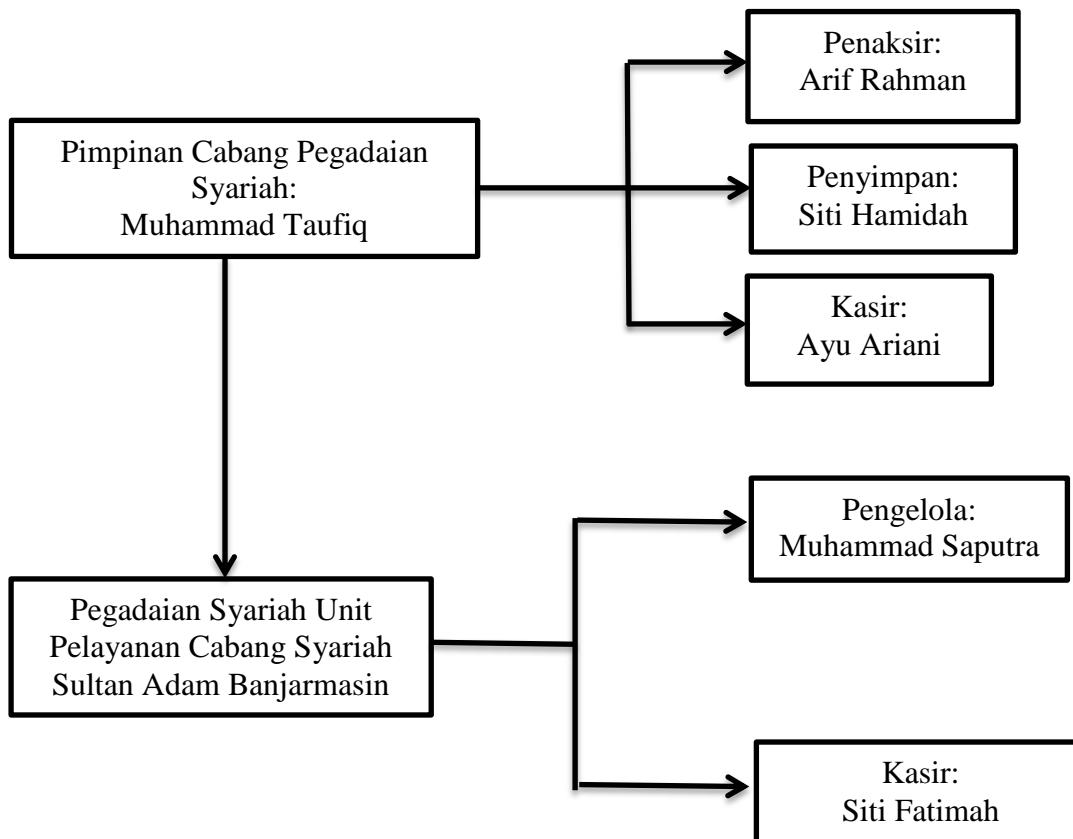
Pimpinan Cabang Pegadaian Syariah:
Muhammad Taufiq

Penaksir:
Arif Rahman

Penyimpan:
Siti Hamidah

Kasir:
Ayu Ariani

Pegadaian Syariah Unit Pelayanan Cabang Syariah Sultan Adam Banjarmasin

Pengelola:
Muhammad Saputra

Kasir:
Siti Fatimah